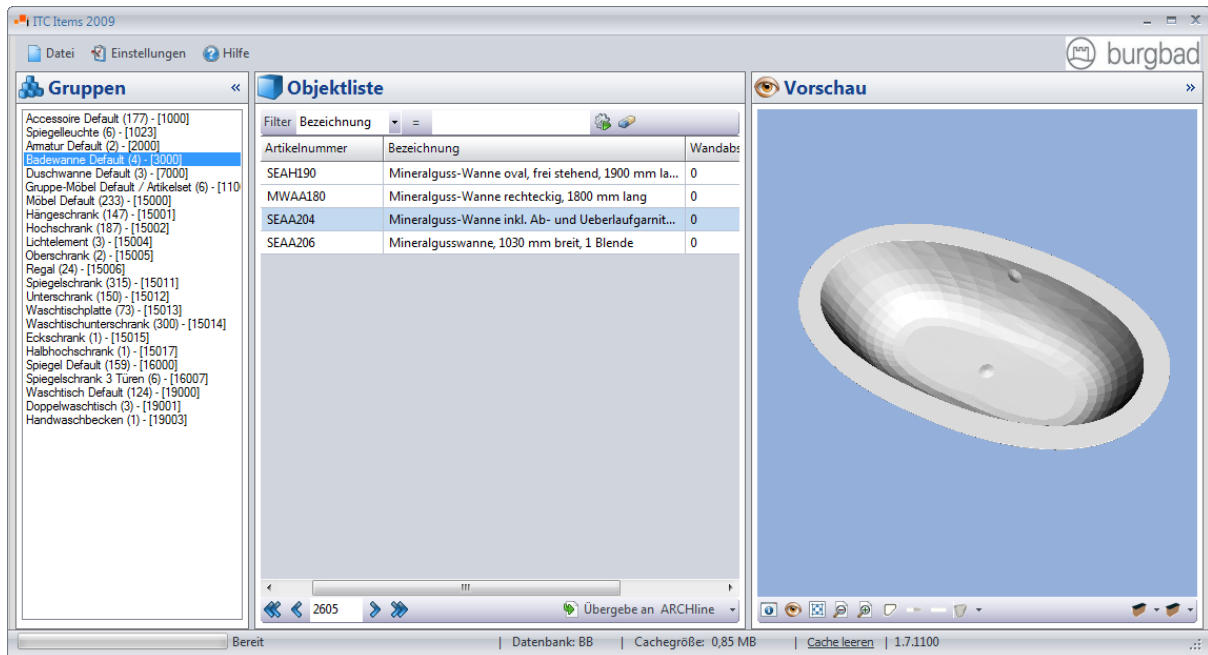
ITC Items 2009

Datei Einstellungen Hilfe

burgbad

Gruppen «

Accessoire Default (177) - [1000]
Spiegelleuchte (6) - [1023]
Armatur Default (2) - [2000]
Badewanne Default (4) - [3000]
Duschwanne Default (3) - [7000]
Gruppe-Möbel Default / Artikelset (6) - [110
Möbel Default (233) - [15000]
Hängeschrank (147) - [15001]
Hochschrank (187) - [15002]
Lichtelement (3) - [15004]
Oberschrank (2) - [15005]
Regal (24) - [15006]
Spiegelschrank (315) - [15011]
Unterschrank (150) - [15012]
Waschtischplatte (73) - [15013]
Waschtischunterschrank (300) - [15014]
Eckschrank (1) - [15015]
Halbhochschrank (1) - [15017]
Spiegel Default (159) - [16000]
Spiegelschrank 3 Türen (6) - [16007]
Waschtisch Default (124) - [19000]
Doppelwaschtisch (3) - [19001]
Handwaschbecken (1) - [19003]

Objektliste

Filter Bezeichnung =

| Artikelnummer | Bezeichnung | Wandabs |
|---|---|---|
| SEAH190 | Mineralguss-Wanne oval, frei stehend, 1900 mm la... | 0 |
| MWAA180 | Mineralguss-Wanne rechteckig, 1800 mm lang | 0 |
| SEAA204 | Mineralguss-Wanne inkl. Ab- und Ueberlaufgarnit... | 0 |
| SEAA206 | Mineralgusswanne, 1030 mm breit, 1 Blende | 0 |

2605

Übergebe an ARCHline

Vorschau »

Bereit | Datenbank: BB | Cachegröße: 0,85 MB | Cache leeren | 1.7.1100